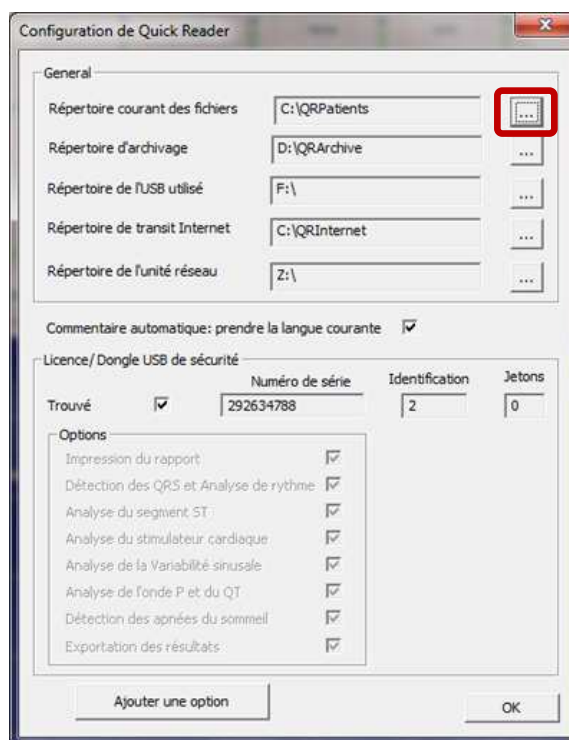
Configuration de Quick Reader

General

Répertoire courant des fichiers C:\QRPatients ...

Répertoire d'archivage D:\QRArchive ...

Répertoire de l'USB utilisé F:\ ...

Répertoire de transit Internet C:\QRInternet ...

Répertoire de l'unité réseau Z:\ ...

Commentaire automatique: prendre la langue courante ☑

Licence/ Dongle USB de sécurité

| | Numéro de série | Identification | Jetons |
|---|---|---|---|
| Trouvé ☑ | 292634788 | 2 | 0 |

Options

Impression du rapport ☑

Détection des QRS et Analyse de rythme ☑

Analyse du segment ST ☑

Analyse du stimulateur cardiaque ☑

Analyse de la Variabilité sinusale ☑

Analyse de l'onde P et du QT ☑

Détection des apnées du sommeil ☑

Exportation des résultats ☑

Ajouter une option

OK